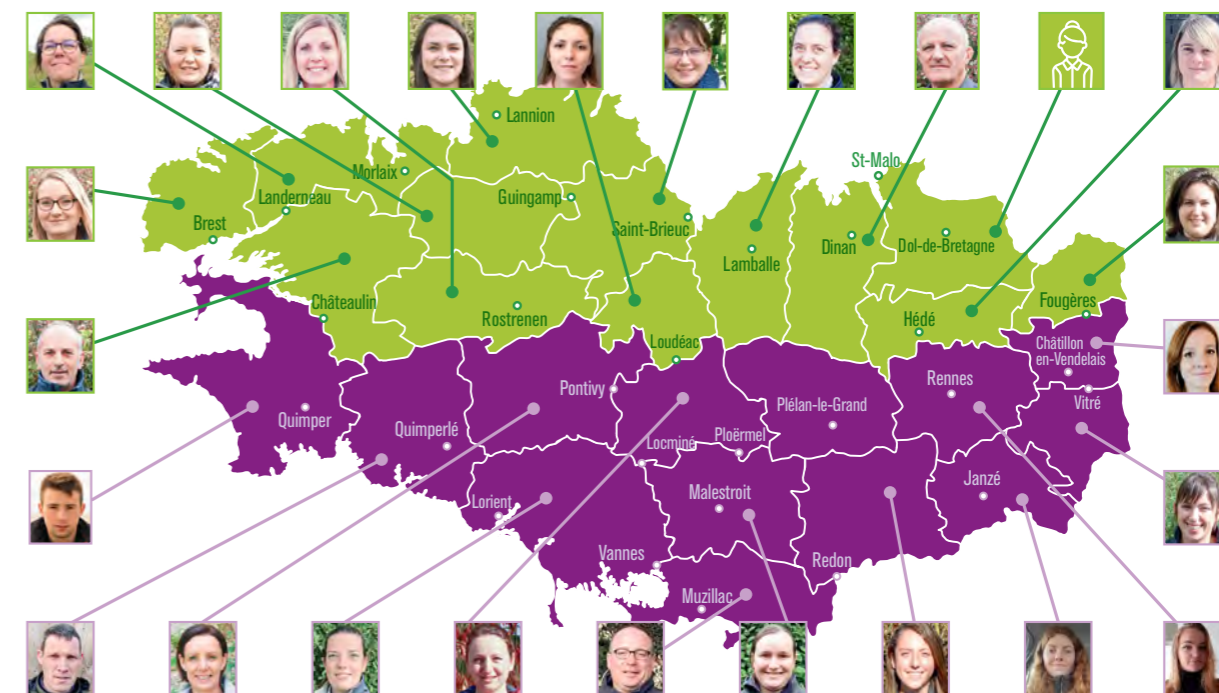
Lannion
Morlaix
Landerneau
Brest
Guingamp
Saint-Brieuc
St-Malo
Dinan
Dol-de-Bretagne
Lamballe
Châteaulin
Rostrenen
Loudéac
Hédé
Fougères
Châtillon en-Vendelais
Quimper
Quimperlé
Pontivy
Plélan-le-Grand
Rennes
Vitré
Locminé
Ploërmel
Lorient
Malestroit
Janzé
Vannes
Redon
Muzillac